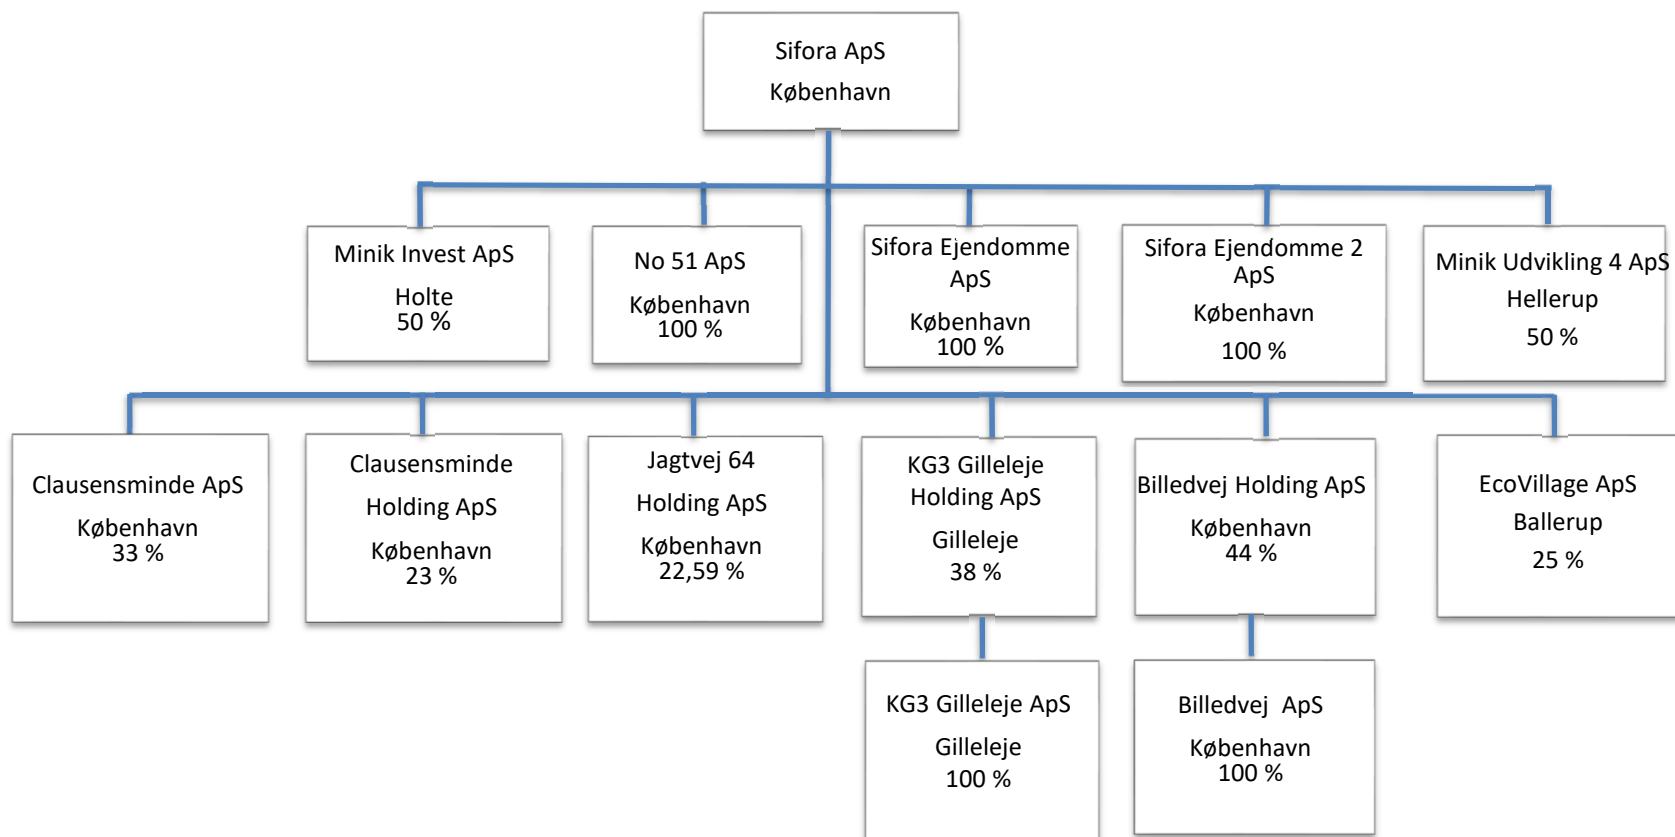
Sifora ApS
København

Minik Invest ApS
Holte
50 %

No 51 ApS
København
100 %

Sifora Ejendomme ApS
København
100 %

Sifora Ejendomme 2 ApS
København
100 %

Minik Udvikling 4 ApS
Hellerup
50 %

Clausensminde ApS
København
33 %

Clausensminde Holding ApS
København
23 %

Jagtvej 64 Holding ApS
København
22,59 %

KG3 Gilleleje Holding ApS
Gilleleje
38 %

Billedvej Holding ApS
København
44 %

EcoVillage ApS
Ballerup
25 %

KG3 Gilleleje ApS
Gilleleje
100 %

Billedvej ApS
København
100 %